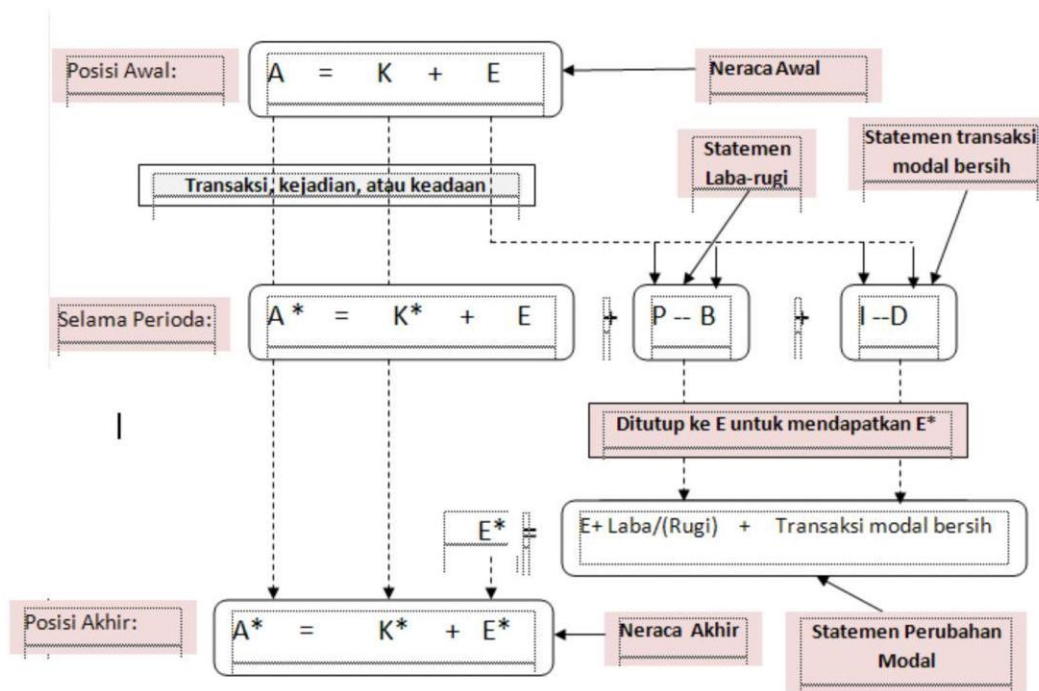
Posisi Awal:

A = K + E

Neraca Awal

Statemen Laba-rugi

Statemen transaksi modal bersih

Transaksi, kejadian, atau keadaan

Selama Perioda:

A* = K* + E + P -- B + I --D

Ditutup ke E untuk mendapatkan E*

E* = E+ Laba/(Rugi) + Transaksi modal bersih

Posisi Akhir:

A* = K* + E*

Neraca Akhir

Statemen Perubahan Modal